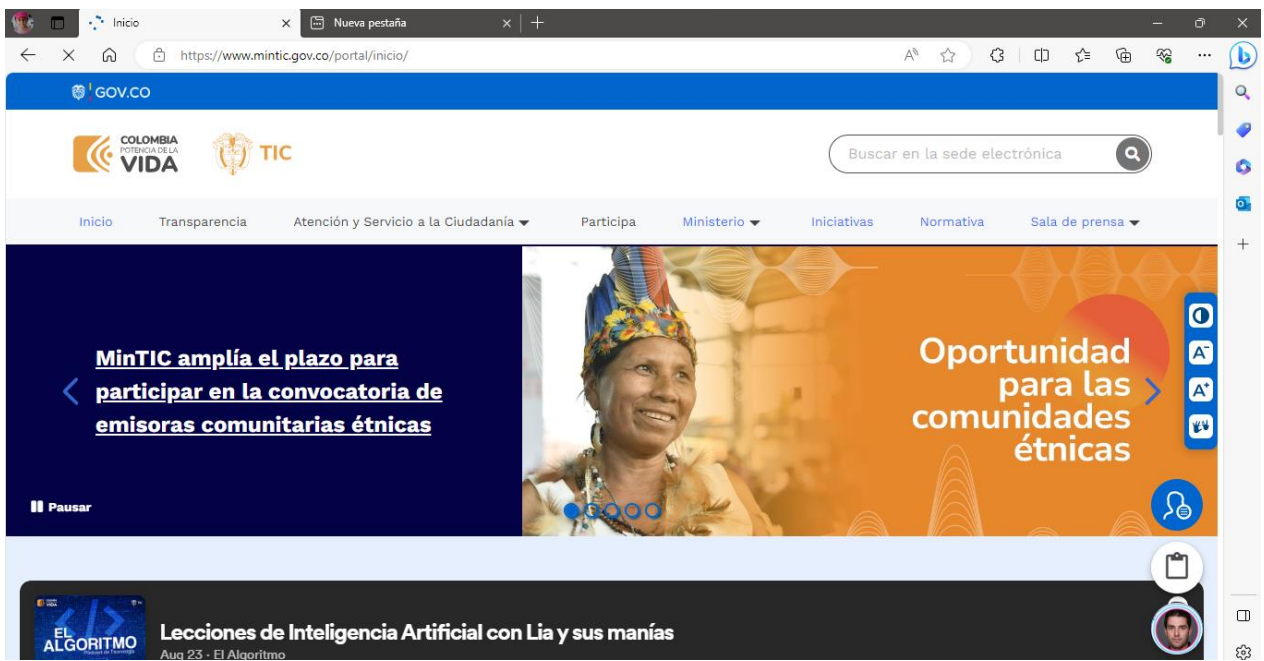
Inicio
Nueva pestaña
https://www.mintic.gov.co/portal/inicio/

GOV.CO

COLOMBIA
POTENCIA DE LA
VIDA
TIC

Buscar en la sede electrónica

Inicio Transparencia Atención y Servicio a la Ciudadanía Participa Ministerio Iniciativas Normativa Sala de prensa

MinTIC amplía el plazo para participar en la convocatoria de emisoras comunitarias étnicas

Oportunidad para las comunidades étnicas

Pausar

EL ALGORITMO

Lecciones de Inteligencia Artificial con Lia y sus manías
Aug 23 · El Algoritmo